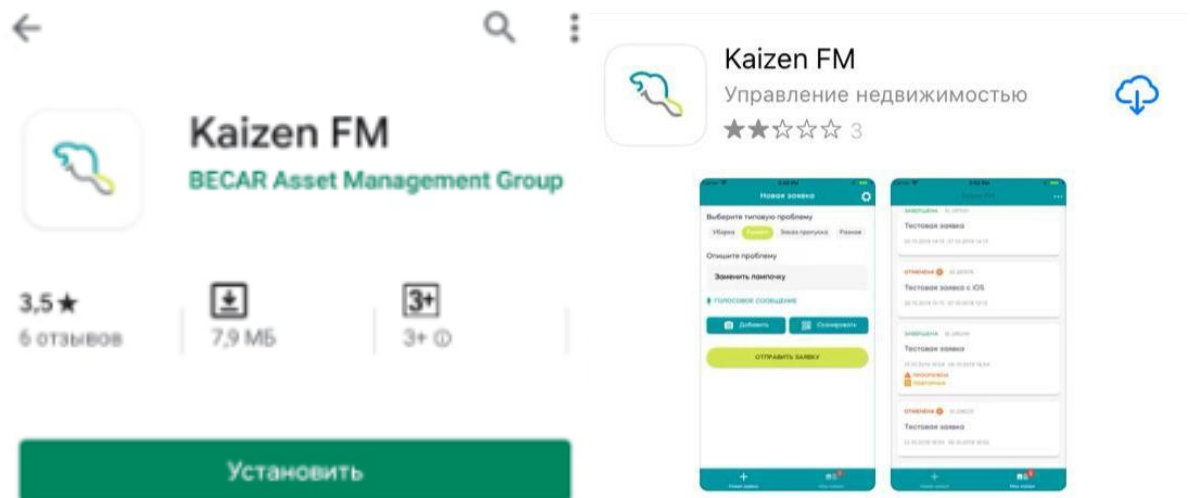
Kaizen FM
BECAR Asset Management Group

3,5 ★
6 отзывов

7,9 МБ

3+
3+ ⓘ

Установить

Kaizen FM
Управление недвижимостью
★★☆☆☆ 3

Новая заявка
Выберите типовую проблему
Уборка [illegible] Заказ пропуска Разное
Опишите проблему
Заменить лампочку
голосовое сообщение
Добавить Сканировать
ОТПРАВИТЬ ЗАЯВКУ

Kaizen FM
ЗАВЕРШЕНА
Тестовая заявка
ОТМЕНЕНА
Тестовая заявка с iOS
ЗАВЕРШЕНА
Тестовая заявка
ПРОСРОЧЕНА
ПОВТОРНАЯ
ОТМЕНЕНА
Тестовая заявка
Новая заявка
Мои заявки
Новая заявка
Мои заявки